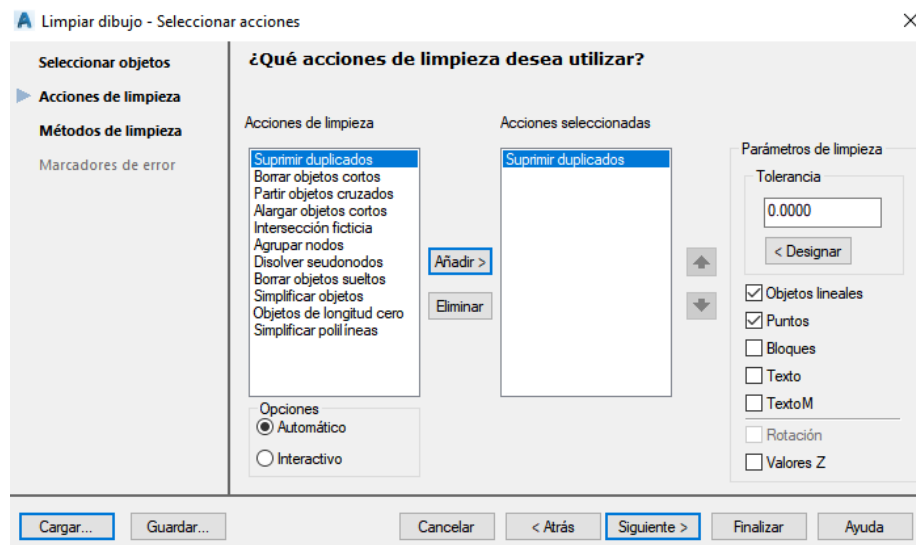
Limpiar dibujo - Seleccionar acciones

Seleccionar objetos
Acciones de limpieza
Métodos de limpieza
Marcadores de error

¿Qué acciones de limpieza desea utilizar?

Acciones de limpieza
Suprimir duplicados
Borrar objetos cortos
Partir objetos cruzados
Alargar objetos cortos
Intersección ficticia
Agrupar nodos
Disolver seudonodos
Borrar objetos sueltos
Simplificar objetos
Objetos de longitud cero
Simplificar polilíneas

Añadir >
Eliminar

Acciones seleccionadas
Suprimir duplicados

Opciones
Automático
Interactivo

Parámetros de limpieza
Tolerancia
0.0000
< Designar
Objetos lineales
Puntos
Bloques
Texto
TextoM
Rotación
Valores Z

Cargar...
Guardar...
Cancelar
< Atrás
Siguiente >
Finalizar
Ayuda